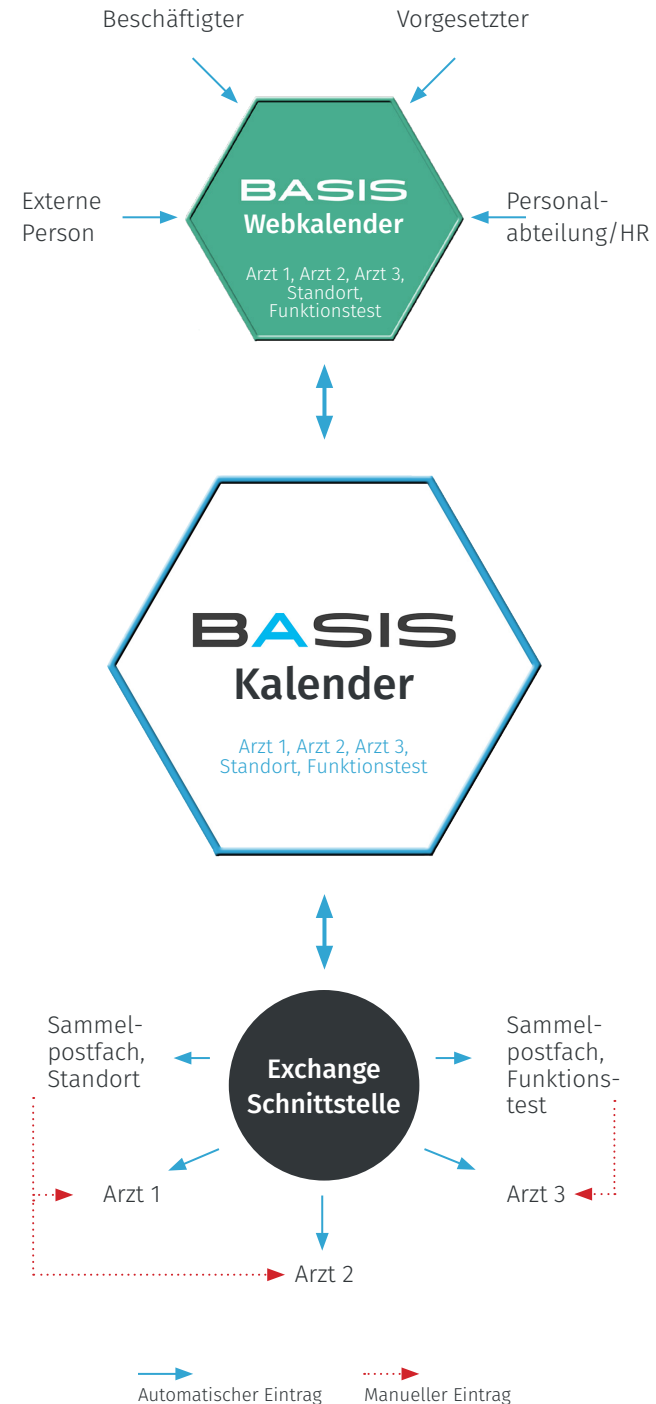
Beschäftigter

Vorgesetzter

Externe Person

BASIS
Webkalender

Arzt 1, Arzt 2, Arzt 3, Standort, Funktionstest

Personalabteilung/HR

BASIS
Kalender

Arzt 1, Arzt 2, Arzt 3, Standort, Funktionstest

Sammelpostfach, Standort

Exchange Schnittstelle

Sammelpostfach, Funktionstest

Arzt 1

Arzt 3

Arzt 2

Automatischer Eintrag

Manueller Eintrag